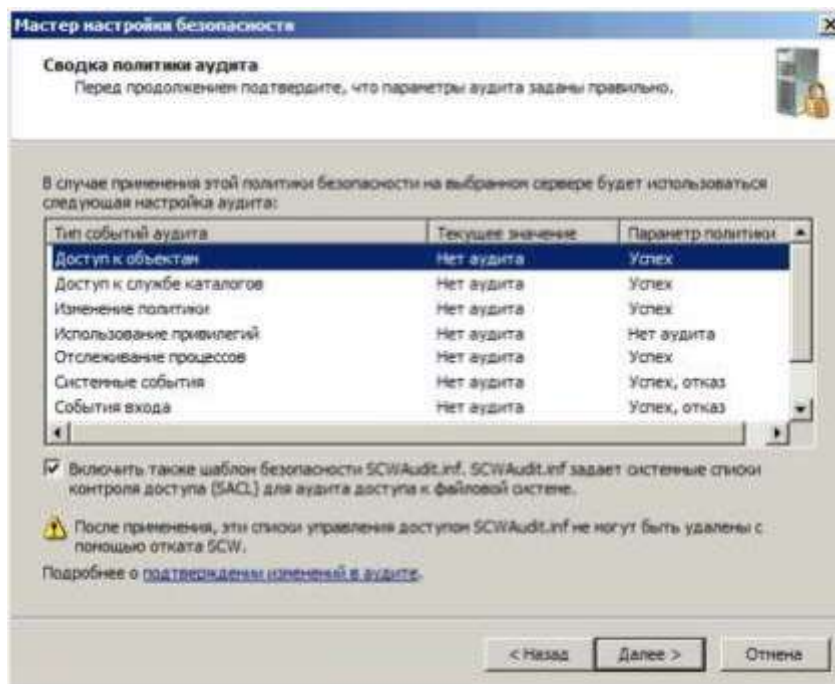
Мастер настройки безопасности

Сводка политики аудита

Перед продолжением подтвердите, что параметры аудита заданы правильно.

В случае применения этой политики безопасности на выбранном сервере будет использоваться следующая настройка аудита:

| Тип событий аудита | Текущее значение | Параметр политики |
|---|---|---|
| Доступ к объектам | Нет аудита | Успех |
| Доступ к службе каталогов | Нет аудита | Успех |
| Изменение политики | Нет аудита | Успех |
| Использование привилегий | Нет аудита | Нет аудита |
| Отслеживание процессов | Нет аудита | Успех |
| Системные события | Нет аудита | Успех, отказ |
| События входа | Нет аудита | Успех, отказ |

Включить также шаблон безопасности SCWAudit.inf. SCWAudit.inf задает системные списки контроля доступа (SACL) для аудита доступа к файловой системе.

После применения, эти списки управления доступом SCWAudit.inf не могут быть удалены с помощью отката SCW.

Подробнее о подтверждении изменений в аудите.

< Назад Далее > Отмена